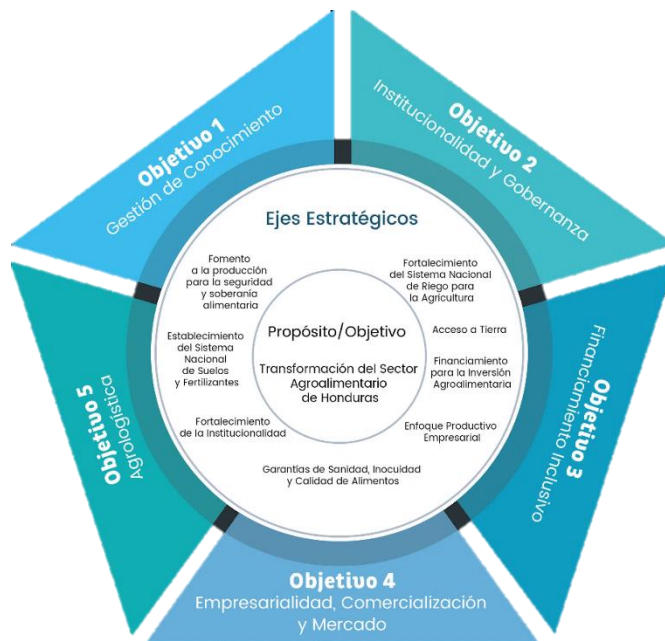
Objetivo 1
Gestión de Conocimiento

Objetivo 2
Institucionalidad y Gobernanza

Objetivo 3
Financiamiento Inclusivo

Objetivo 4
Empresarialidad, Comercialización y Mercado

Objetivo 5
Agrologística

Ejes Estratégicos

Fomento a la producción para la seguridad y soberanía alimentaria

Fortalecimiento del Sistema Nacional de Riego para la Agricultura

Acceso a Tierra

Financiamiento para la Inversión Agroalimentaria

Enfoque Productivo Empresarial

Garantías de Sanidad, Inocuidad y Calidad de Alimentos

Fortalecimiento de la Institucionalidad

Establecimiento del Sistema Nacional de Suelos y Fertilizantes

Propósito/Objetivo

Transformación del Sector Agroalimentario de Honduras